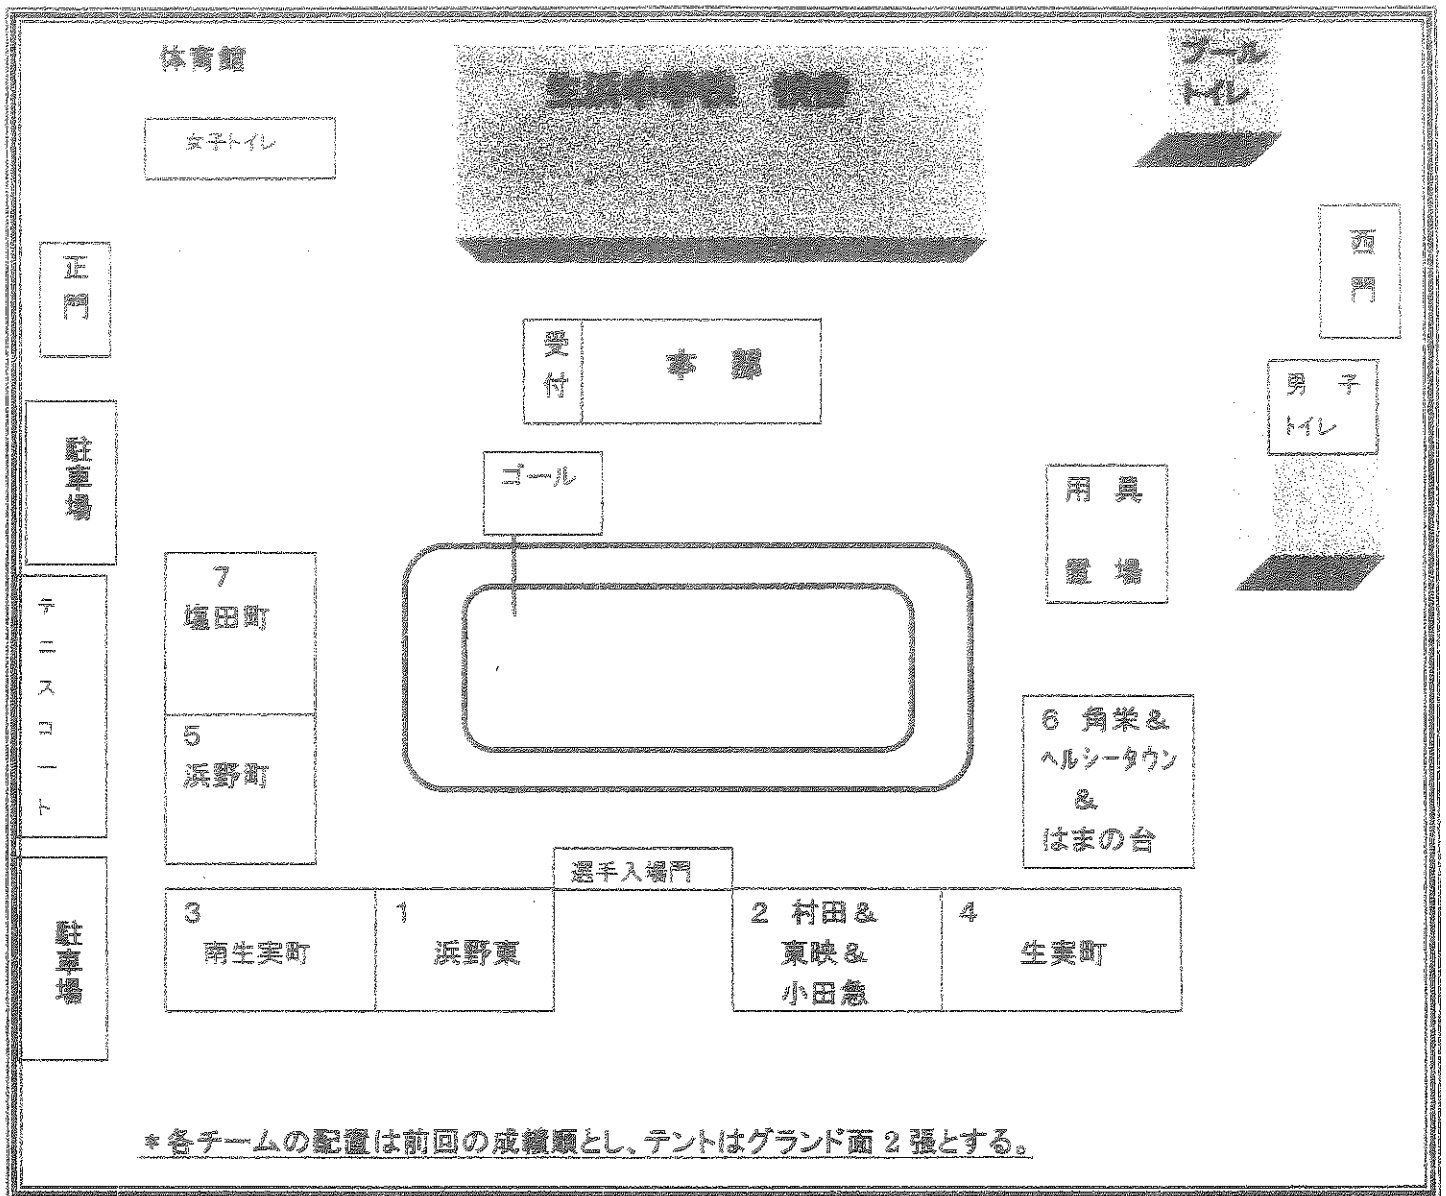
体育館

女子トイレ

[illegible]

プール
トイレ

正門

西門

受付

本部

男子
トイレ

駐車場

ゴール

用具
置場

7
塩田町

テニスコート

5
浜野町

6 角栄＆
ヘルシータウン
＆
はまの台

選手入場門

3
南生実町

1
浜野東

2 村田＆
東映＆
小田急

4
生実町

駐車場

＊各チームの配置は前回の成績順とし、テントはグランド面 2 張とする。